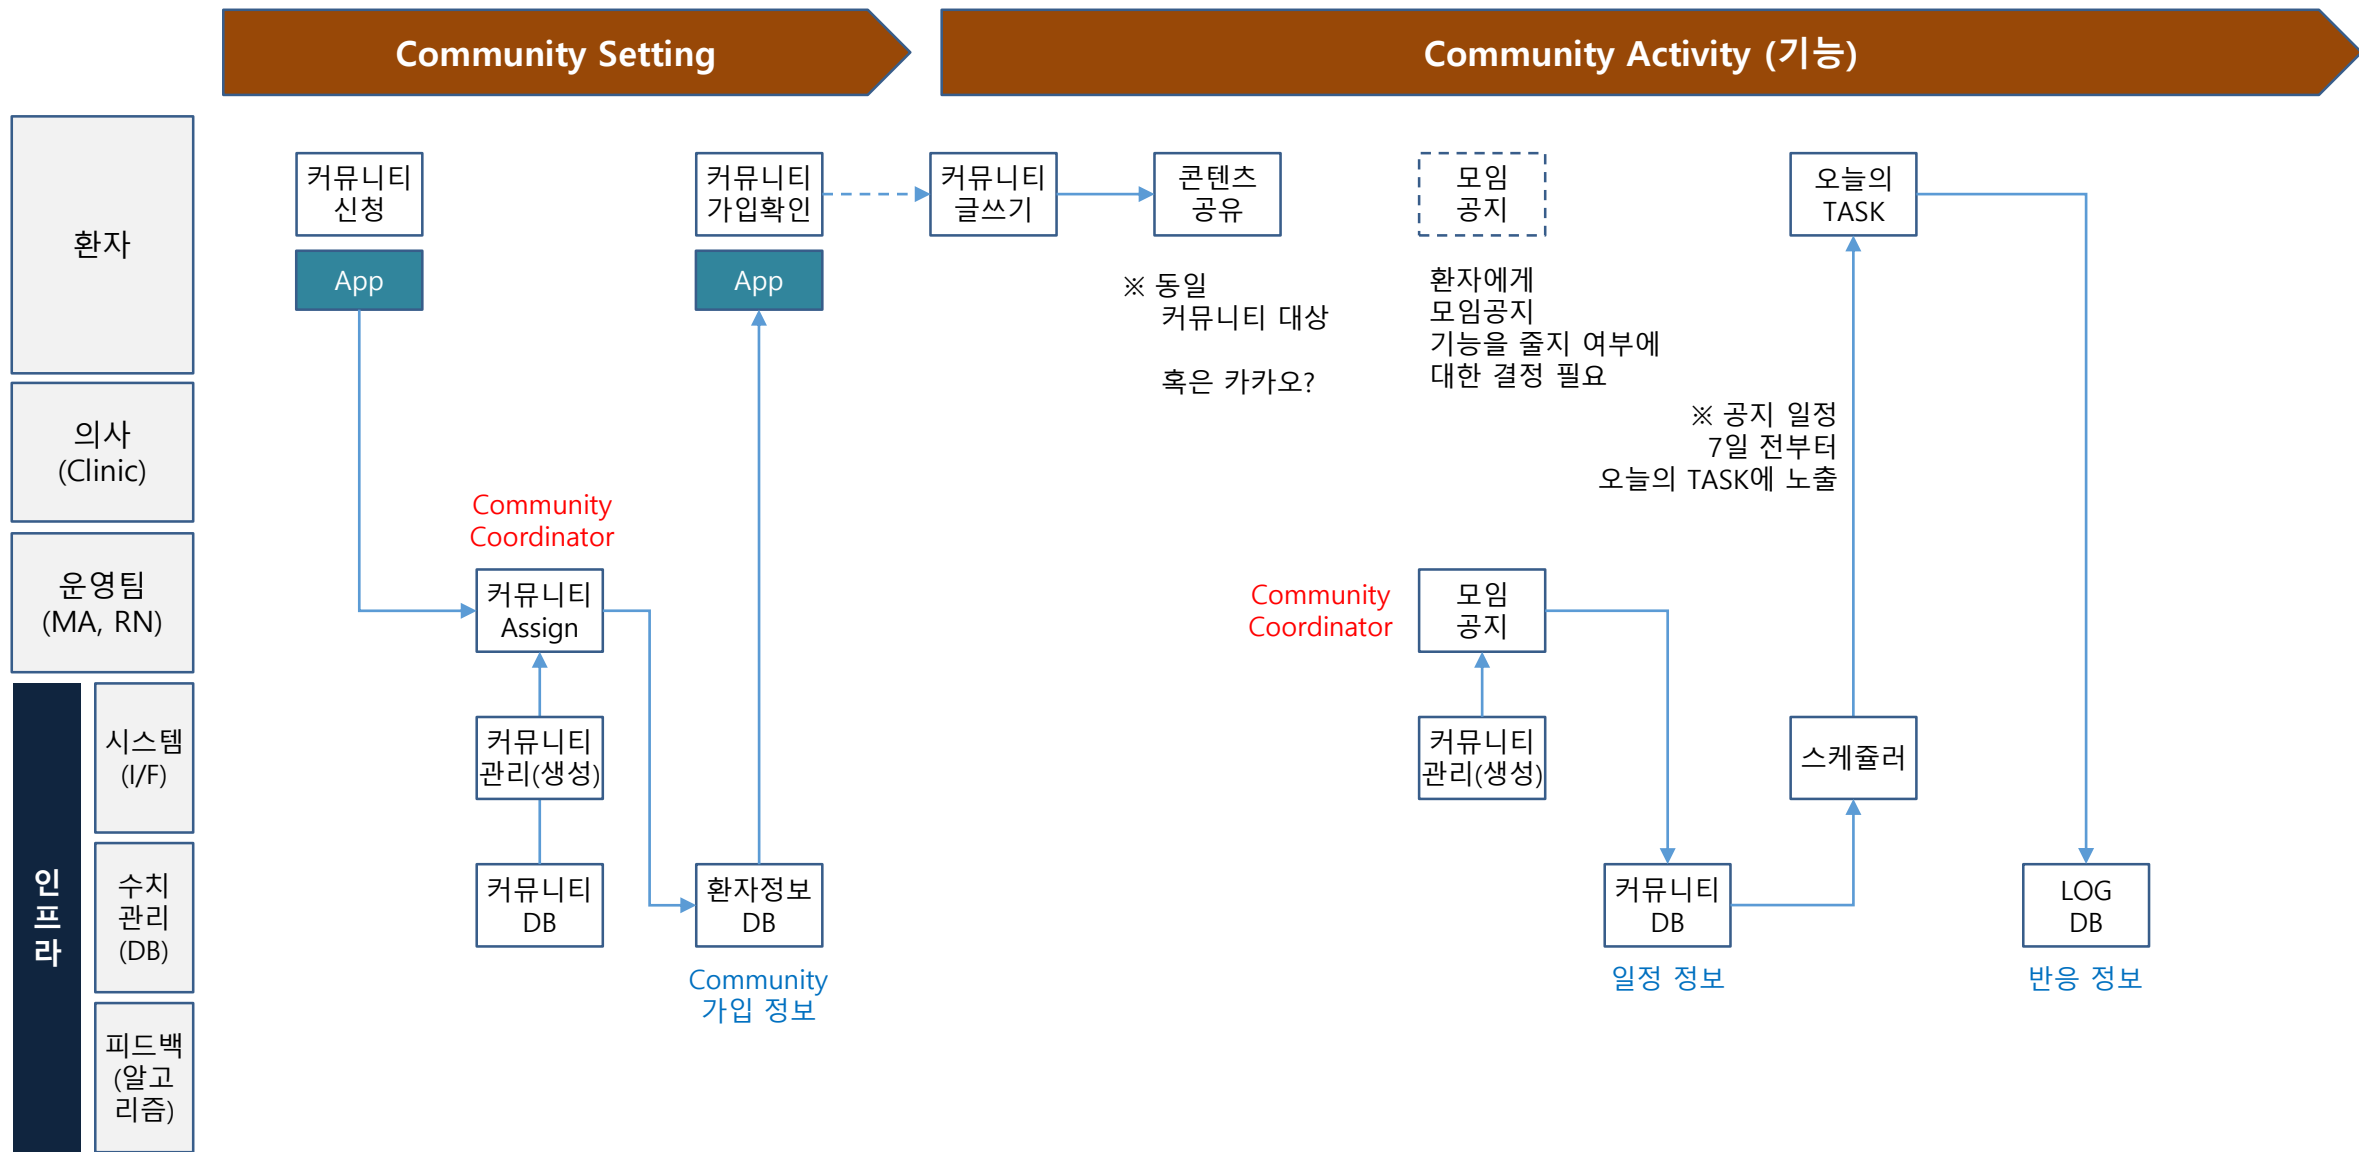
Community Setting

Community Activity (기능)

환자

의사
(Clinic)

운영팀
(MA, RN)

인프라

시스템
(I/F)

수치
관리
(DB)

피드백
(알고
리즘)

커뮤니티
신청

App

커뮤니티
가입확인

App

커뮤니티
글쓰기

콘텐츠
공유

모임
공지

오늘의
TASK

※ 동일
커뮤니티 대상

혹은 카카오?

환자에게
모임공지
기능을 줄지 여부에
대한 결정 필요

※ 공지 일정
7일 전부터
오늘의 TASK에 노출

Community
Coordinator

커뮤니티
Assign

커뮤니티
관리(생성)

커뮤니티
DB

환자정보
DB

Community
가입 정보

Community
Coordinator

모임
공지

커뮤니티
관리(생성)

스케쥴러

커뮤니티
DB

일정 정보

LOG
DB

반응 정보